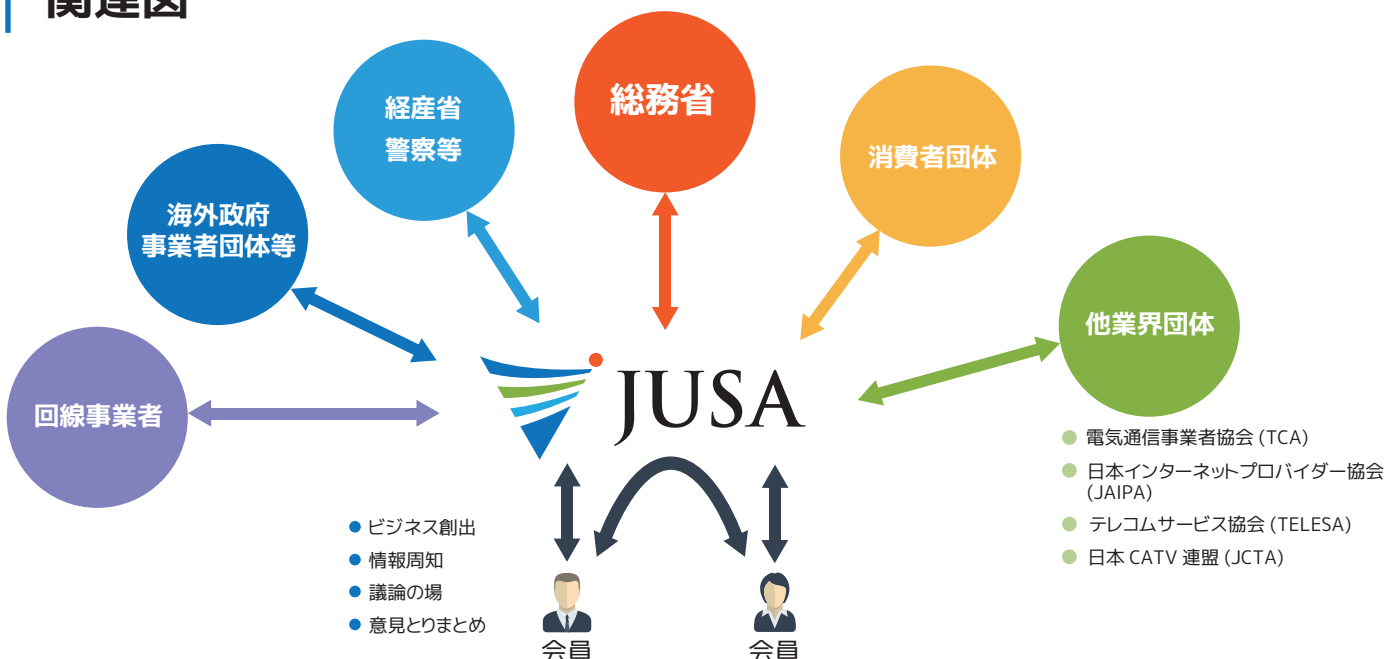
関連図

経産省
警察等

総務省

消費者団体

海外政府
事業者団体等

他業界団体

回線事業者

JUSA

電気通信事業者協会 (TCA)
日本インターネットプロバイダー協会 (JAIPA)
テレコムサービス協会 (TELESA)
日本 CATV 連盟 (JCTA)

ビジネス創出
情報周知
議論の場
意見とりまとめ

会員

会員